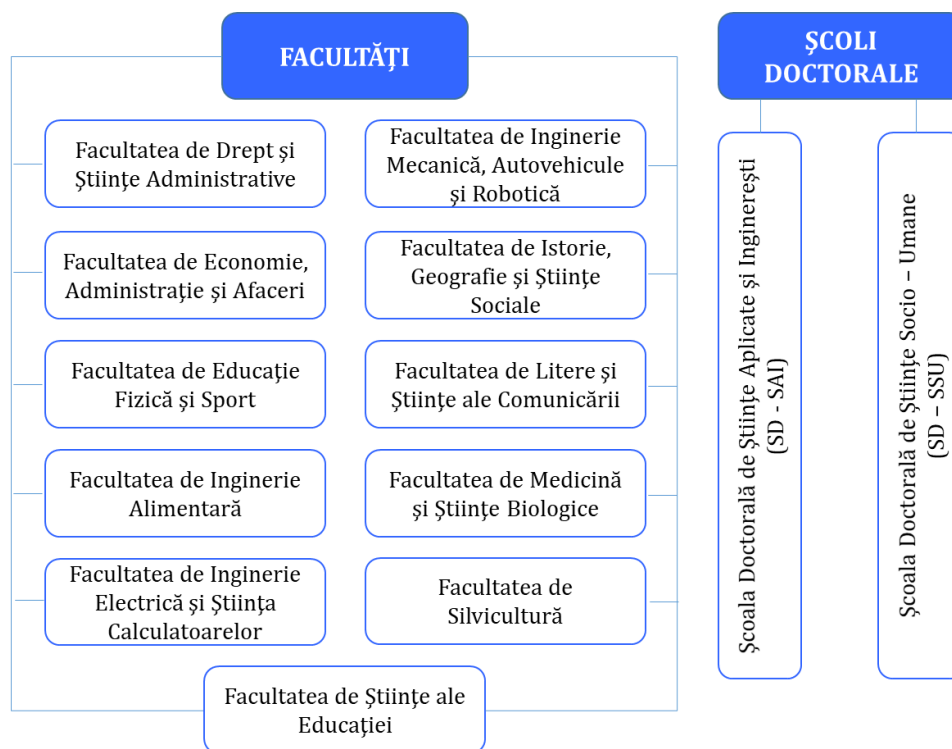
FACULTĂŢI

Facultatea de Drept şi Ştiinţe Administrative

Facultatea de Inginerie Mecanică, Autovehicule şi Robotică

Facultatea de Economie, Administraţie şi Afaceri

Facultatea de Istorie, Geografie şi Ştiinţe Sociale

Facultatea de Educaţie Fizică şi Sport

Facultatea de Litere şi Ştiinţe ale Comunicării

Facultatea de Inginerie Alimentară

Facultatea de Medicină şi Ştiinţe Biologice

Facultatea de Inginerie Electrică şi Ştiinţa Calculatoarelor

Facultatea de Silvicultură

Facultatea de Ştiinţe ale Educaţiei

ŞCOLI DOCTORALE

Şcoala Doctorală de Ştiinţe Aplicate şi Inginereşti (SD - SAI)

Şcoala Doctorală de Ştiinţe Socio – Umane (SD – SSU)